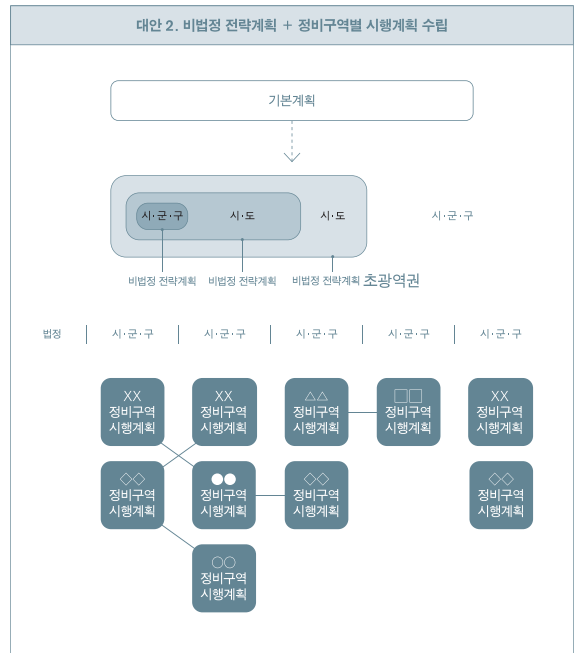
대안 2. 비법정 전략계획 + 정비구역별 시행계획 수립

기본계획

시·군·구

시·도

시·도

시·군·구

비법정 전략계획

비법정 전략계획

비법정 전략계획 초광역권

법정

시·군·구

시·군·구

시·군·구

시·군·구

시·군·구

XX 정비구역 시행계획

XX 정비구역 시행계획

△△ 정비구역 시행계획

□□ 정비구역 시행계획

XX 정비구역 시행계획

◇◇ 정비구역 시행계획

●● 정비구역 시행계획

◇◇ 정비구역 시행계획

◇◇ 정비구역 시행계획

○○ 정비구역 시행계획